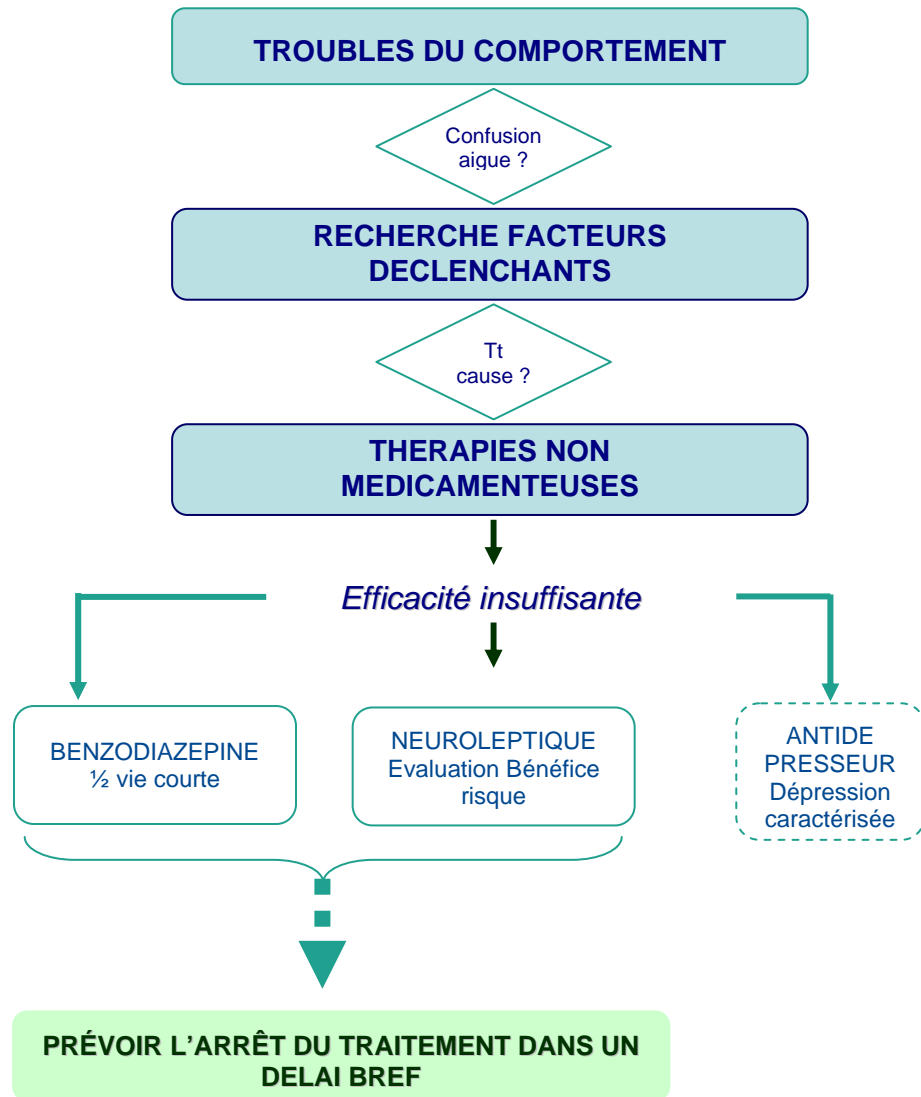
TROUBLES DU COMPORTEMENT

Confusion aigue ?

RECHERCHE FACTEURS DECLENCHANTS

Tt cause ?

THERAPIES NON MEDICAMENTEUSES

Efficacité insuffisante

BENZODIAZEPINE ½ vie courte

NEUROLEPTIQUE Evaluation Bénéfice risque

ANTIDE PRESSEUR Dépression caractérisée

PRÉVOIR L'ARRÊT DU TRAITEMENT DANS UN DELAI BREF